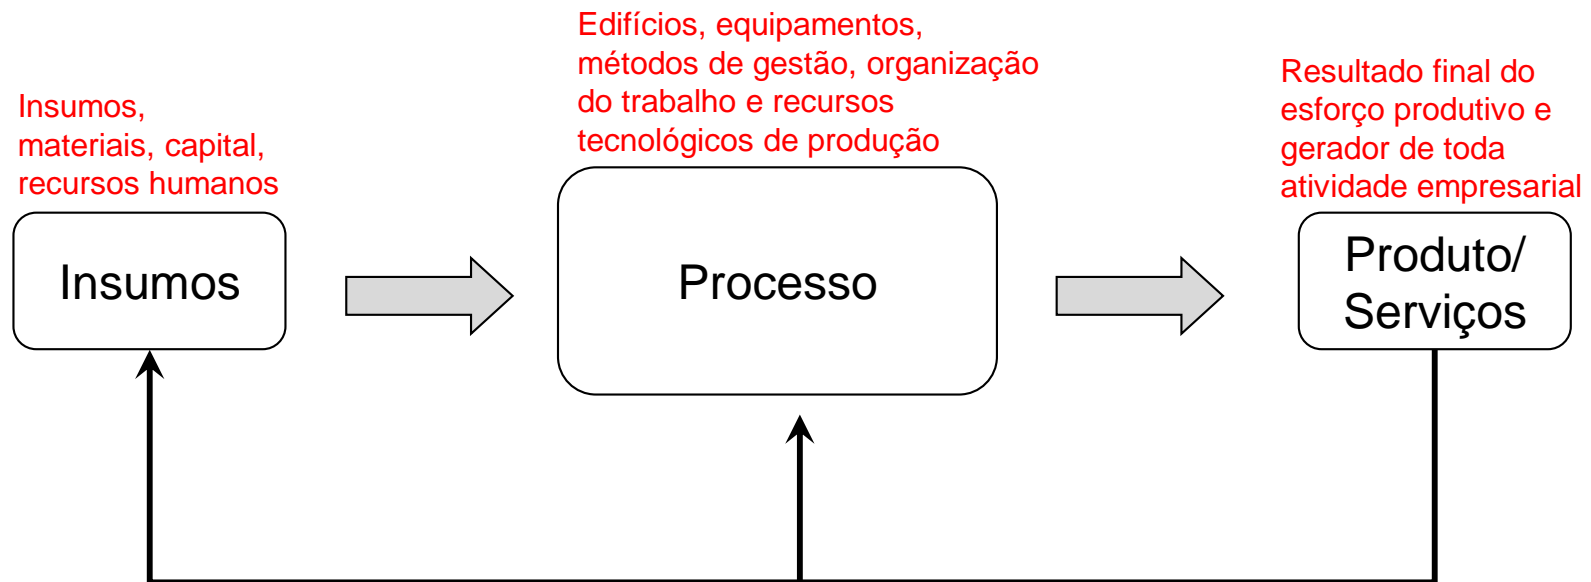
Insumos, materiais, capital, recursos humanos

Insumos

Edifícios, equipamentos, métodos de gestão, organização do trabalho e recursos tecnológicos de produção

Processo

Resultado final do esforço produtivo e gerador de toda atividade empresarial

Produto/ Serviços